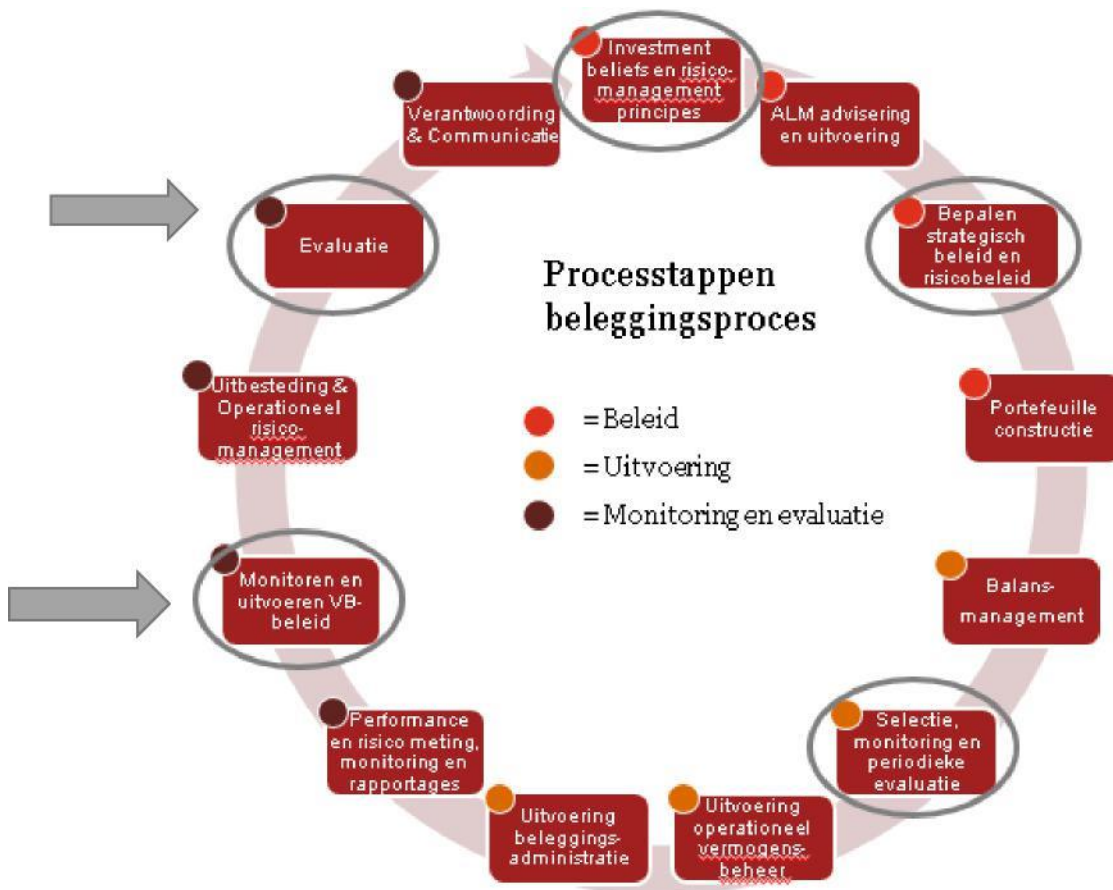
Processtappen beleggingsproces

= Beleid
= Uitvoering
= Monitoring en evaluatie

Investment beliefs en risicomanagement principes

ALM advisering en uitvoering

Bepalen strategisch beleid en risicobeleid

Portefeuille constructie

Balansmanagement

Selectie, monitoring en periodieke evaluatie

Uitvoering operationeel vermogensbeheer

Uitvoering beleggingsadministratie

Performance en risico meting, monitoring en rapportages

Monitoren en uitvoeren VB-beleid

Uitbesteding & Operationeel risicomanagement

Evaluatie

Verantwoording & Communicatie